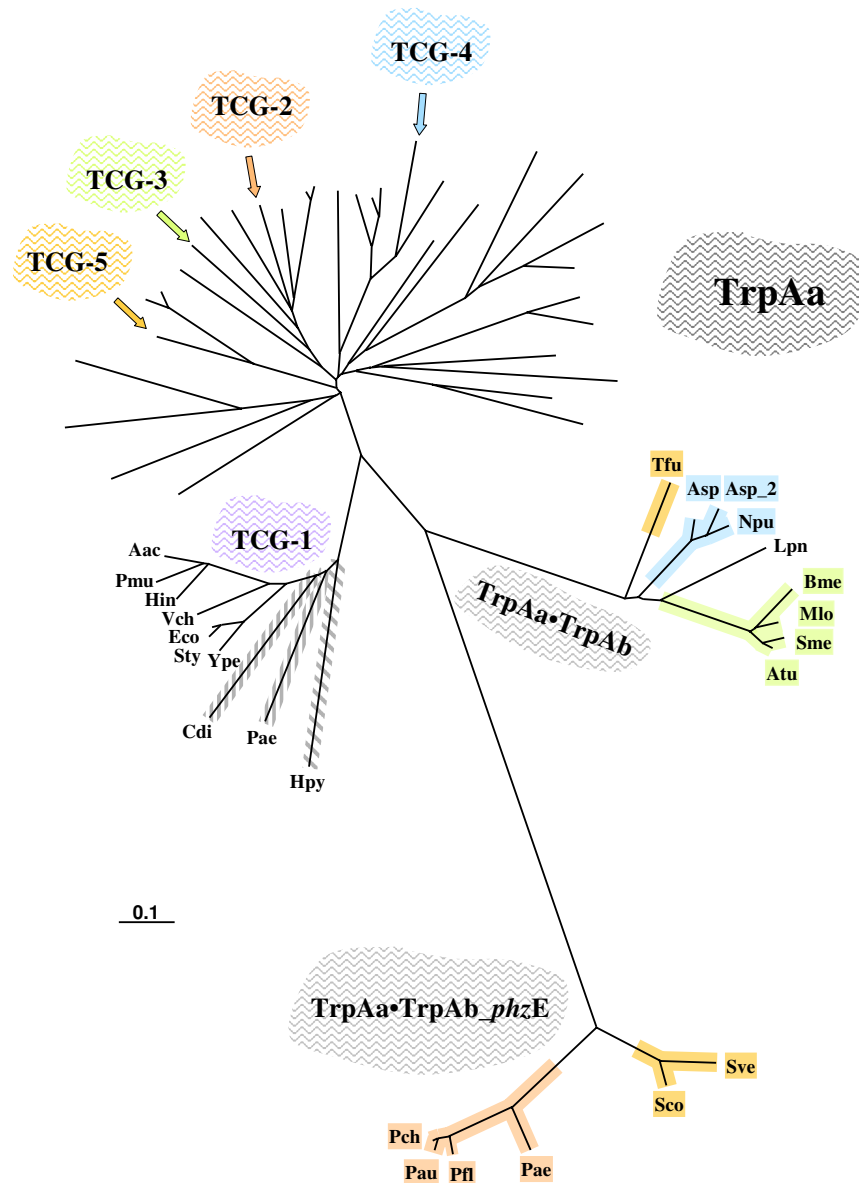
TCG-4

TCG-2

TCG-3

TCG-5

TrpAa

Tfu

Asp

Asp_2

Npu

Lpn

TCG-1

Aac

Pmu

Hin

Vch

Eco

Sty

Ype

Cdi

Pae

Hpy

TrpAa•TrpAb

Bme

Mlo

Sme

Atu

0.1

TrpAa•TrpAb_*phz*E

Sve

Sco

Pch

Pau

Pfl

Pae